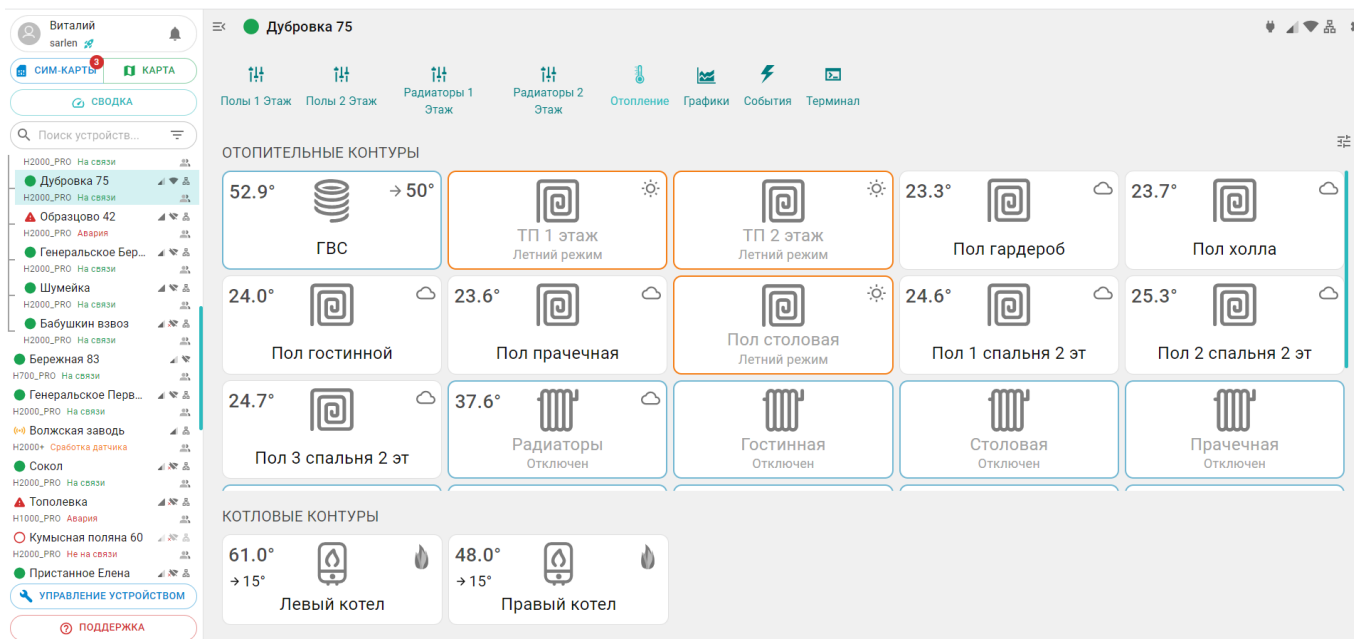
Виталий
sarlen

СИМ-КАРТЫ 3
КАРТА
СВОДКА
Поиск устройств...

H2000_PRO На связи
Дубровка 75
H2000_PRO На связи
Образцово 42
H2000_PRO Авария
Генеральское Бер...
H2000_PRO На связи
Шумейка
H2000_PRO На связи
Бабушкин взвоз
H2000_PRO На связи
Бережная 83
H700_PRO На связи
Генеральское Перв...
H2000_PRO На связи
Волжская заводь
H2000+ Сработка датчика
Сокол
H2000_PRO На связи
Тополевка
H1000_PRO Авария
Кумысная поляна 60
H2000_PRO Не на связи
Пристанное Елена
УПРАВЛЕНИЕ УСТРОЙСТВОМ
ПОДДЕРЖКА

Дубровка 75

Полы 1 Этаж
Полы 2 Этаж
Радиаторы 1 Этаж
Радиаторы 2 Этаж
Отопление
Графики
События
Терминал

ОТОПИТЕЛЬНЫЕ КОНТУРЫ

52.9° → 50°
ГВС

ТП 1 этаж
Летний режим

ТП 2 этаж
Летний режим

23.3°
Пол гардероб

23.7°
Пол холла

24.0°
Пол гостинной

23.6°
Пол прачечная

Пол столовая
Летний режим

24.6°
Пол 1 спальня 2 эт

25.3°
Пол 2 спальня 2 эт

24.7°
Пол 3 спальня 2 эт

37.6°
Радиаторы
Отключен

Гостинная
Отключен

Столовая
Отключен

Прачечная
Отключен

КОТЛОВЫЕ КОНТУРЫ

61.0°
→ 15°
Левый котел

48.0°
→ 15°
Правый котел